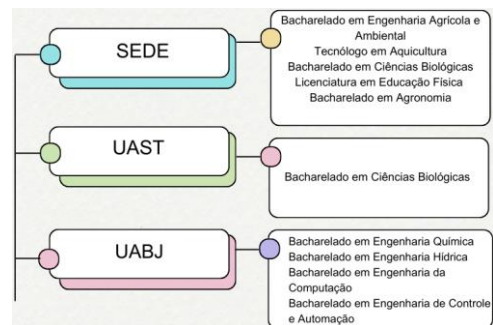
SEDE

Bacharelado em Engenharia Agrícola e Ambiental
Tecnólogo em Aquicultura
Bacharelado em Ciências Biológicas
Licenciatura em Educação Física
Bacharelado em Agronomia

UAST

Bacharelado em Ciências Biológicas

UABJ

Bacharelado em Engenharia Química
Bacharelado em Engenharia Hídrica
Bacharelado em Engenharia da Computação
Bacharelado em Engenharia de Controle e Automação